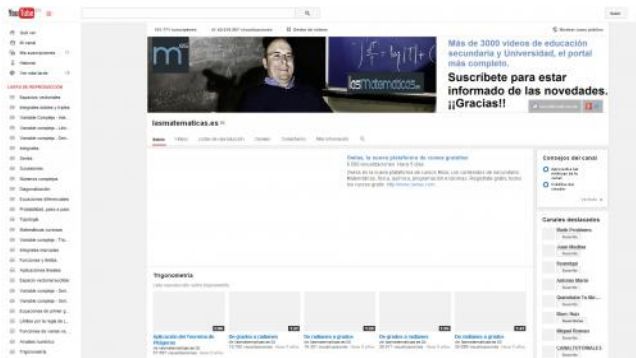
YouTube

Más de 3000 videos de educación secundaria y Universidad, el portal más completo.

Suscríbete para estar informado de las novedades. ¡¡Gracias!!

lasmatematicas.es

lasmatematicas.es

Inicio Vídeos Listas de reproducción Canales Comentarios Más información

Consejos del canal

Canales destacados

Trigonometría

Aplicación del Teorema de Pitágoras

De grados a radianes

De radianes a grados

De grados a radianes

De radianes a grados